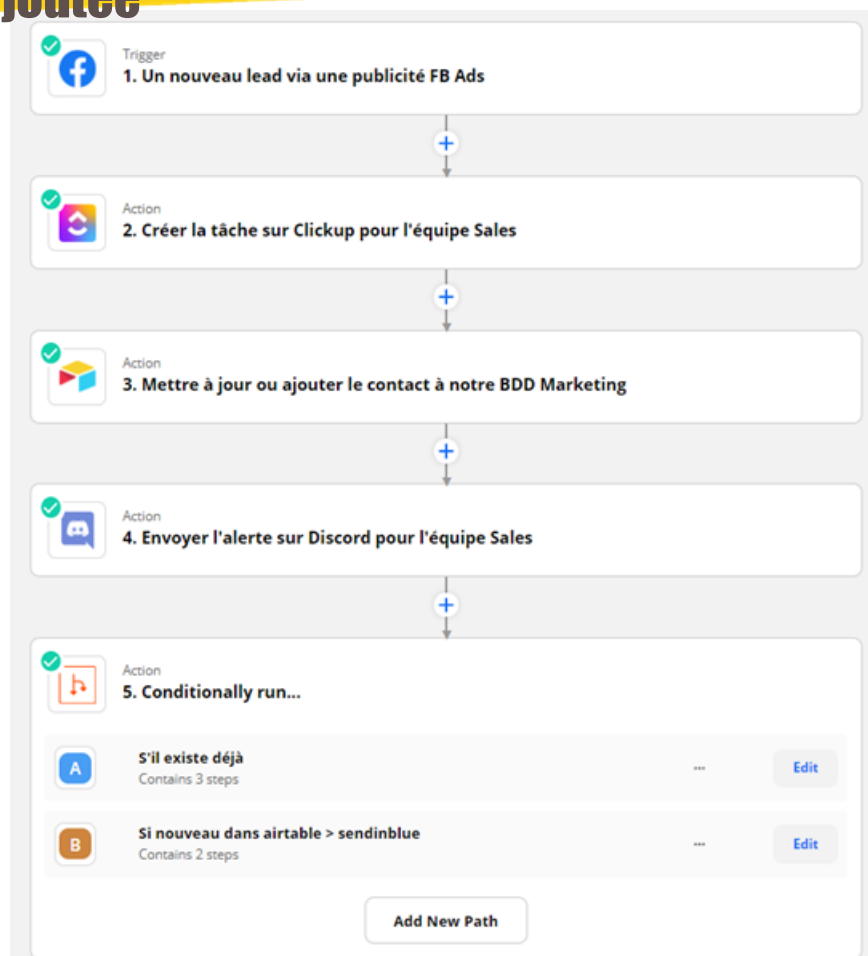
joutée

Trigger
1. Un nouveau lead via une publicité FB Ads

Action
2. Créer la tâche sur Clickup pour l'équipe Sales

Action
3. Mettre à jour ou ajouter le contact à notre BDD Marketing

Action
4. Envoyer l'alerte sur Discord pour l'équipe Sales

Action
5. Conditionally run...

A
S'il existe déjà
Contains 3 steps
...
Edit

B
Si nouveau dans airtable > sendinblue
Contains 2 steps
...
Edit

Add New Path